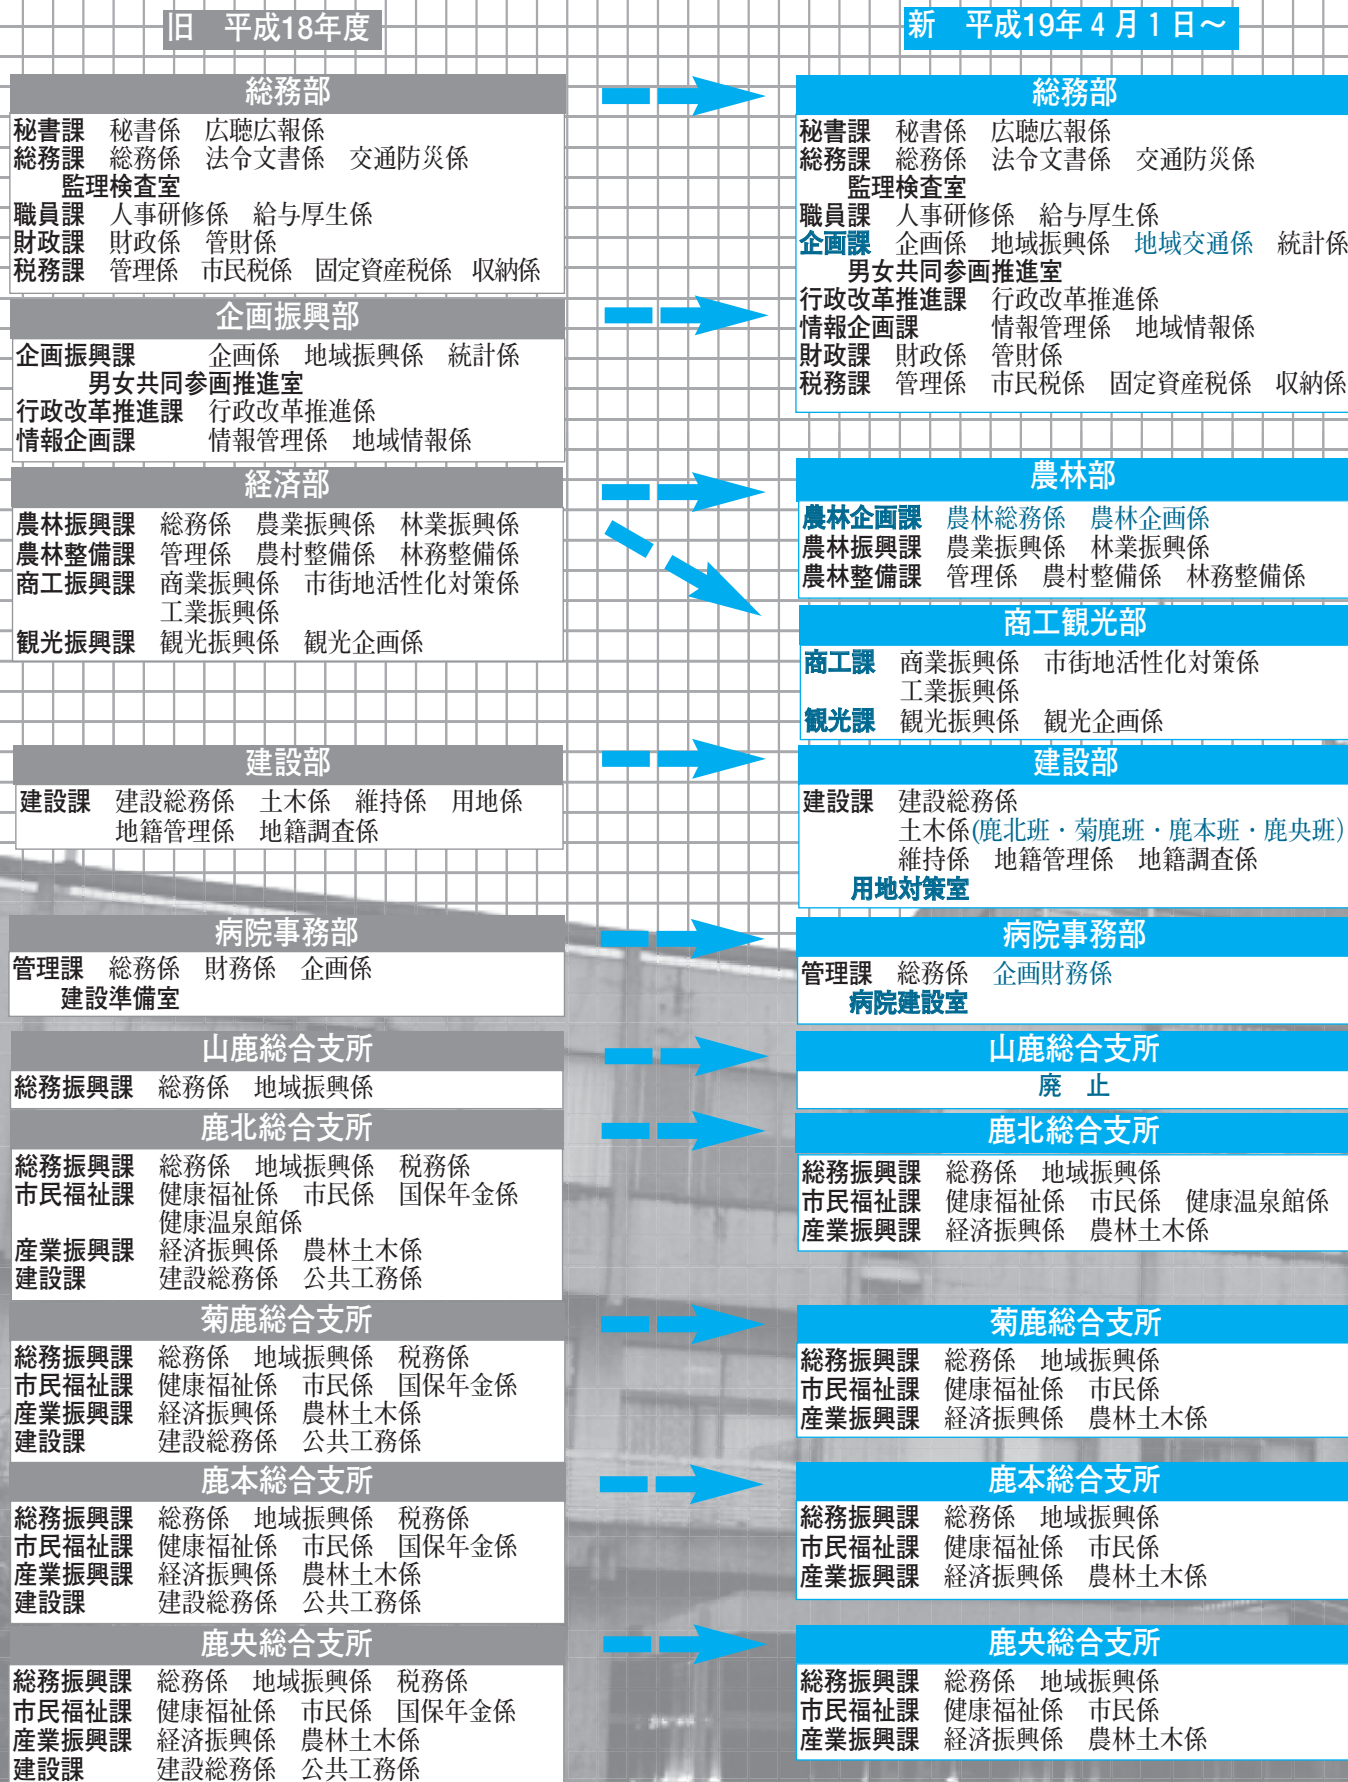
旧　平成18年度

総務部
秘書課　秘書係　広聴広報係
総務課　総務係　法令文書係　交通防災係
監理検査室
職員課　人事研修係　給与厚生係
財政課　財政係　管財係
税務課　管理係　市民税係　固定資産税係　収納係

企画振興部
企画振興課　企画係　地域振興係　統計係
男女共同参画推進室
行政改革推進課　行政改革推進係
情報企画課　情報管理係　地域情報係

経済部
農林振興課　総務係　農業振興係　林業振興係
農林整備課　管理係　農村整備係　林務整備係
商工振興課　商業振興係　市街地活性化対策係
工業振興係
観光振興課　観光振興係　観光企画係

建設部
建設課　建設総務係　土木係　維持係　用地係
地籍管理係　地籍調査係

病院事務部
管理課　総務係　財務係　企画係
建設準備室

山鹿総合支所
総務振興課　総務係　地域振興係

鹿北総合支所
総務振興課　総務係　地域振興係　税務係
市民福祉課　健康福祉係　市民係　国保年金係
健康温泉館係
産業振興課　経済振興係　農林土木係
建設課　建設総務係　公共工務係

菊鹿総合支所
総務振興課　総務係　地域振興係　税務係
市民福祉課　健康福祉係　市民係　国保年金係
産業振興課　経済振興係　農林土木係
建設課　建設総務係　公共工務係

鹿本総合支所
総務振興課　総務係　地域振興係　税務係
市民福祉課　健康福祉係　市民係　国保年金係
産業振興課　経済振興係　農林土木係
建設課　建設総務係　公共工務係

鹿央総合支所
総務振興課　総務係　地域振興係　税務係
市民福祉課　健康福祉係　市民係　国保年金係
産業振興課　経済振興係　農林土木係
建設課　建設総務係　公共工務係

新　平成19年４月１日～

総務部
秘書課　秘書係　広聴広報係
総務課　総務係　法令文書係　交通防災係
監理検査室
職員課　人事研修係　給与厚生係
企画課　企画係　地域振興係　地域交通係　統計係
男女共同参画推進室
行政改革推進課　行政改革推進係
情報企画課　情報管理係　地域情報係
財政課　財政係　管財係
税務課　管理係　市民税係　固定資産税係　収納係

農林部
農林企画課　農林総務係　農林企画係
農林振興課　農業振興係　林業振興係
農林整備課　管理係　農村整備係　林務整備係

商工観光部
商工課　商業振興係　市街地活性化対策係
工業振興係
観光課　観光振興係　観光企画係

建設部
建設課　建設総務係
土木係(鹿北班・菊鹿班・鹿本班・鹿央班)
維持係　地籍管理係　地籍調査係
用地対策室

病院事務部
管理課　総務係　企画財務係
病院建設室

山鹿総合支所
廃　止

鹿北総合支所
総務振興課　総務係　地域振興係
市民福祉課　健康福祉係　市民係　健康温泉館係
産業振興課　経済振興係　農林土木係

菊鹿総合支所
総務振興課　総務係　地域振興係
市民福祉課　健康福祉係　市民係
産業振興課　経済振興係　農林土木係

鹿本総合支所
総務振興課　総務係　地域振興係
市民福祉課　健康福祉係　市民係
産業振興課　経済振興係　農林土木係

鹿央総合支所
総務振興課　総務係　地域振興係
市民福祉課　健康福祉係　市民係
産業振興課　経済振興係　農林土木係